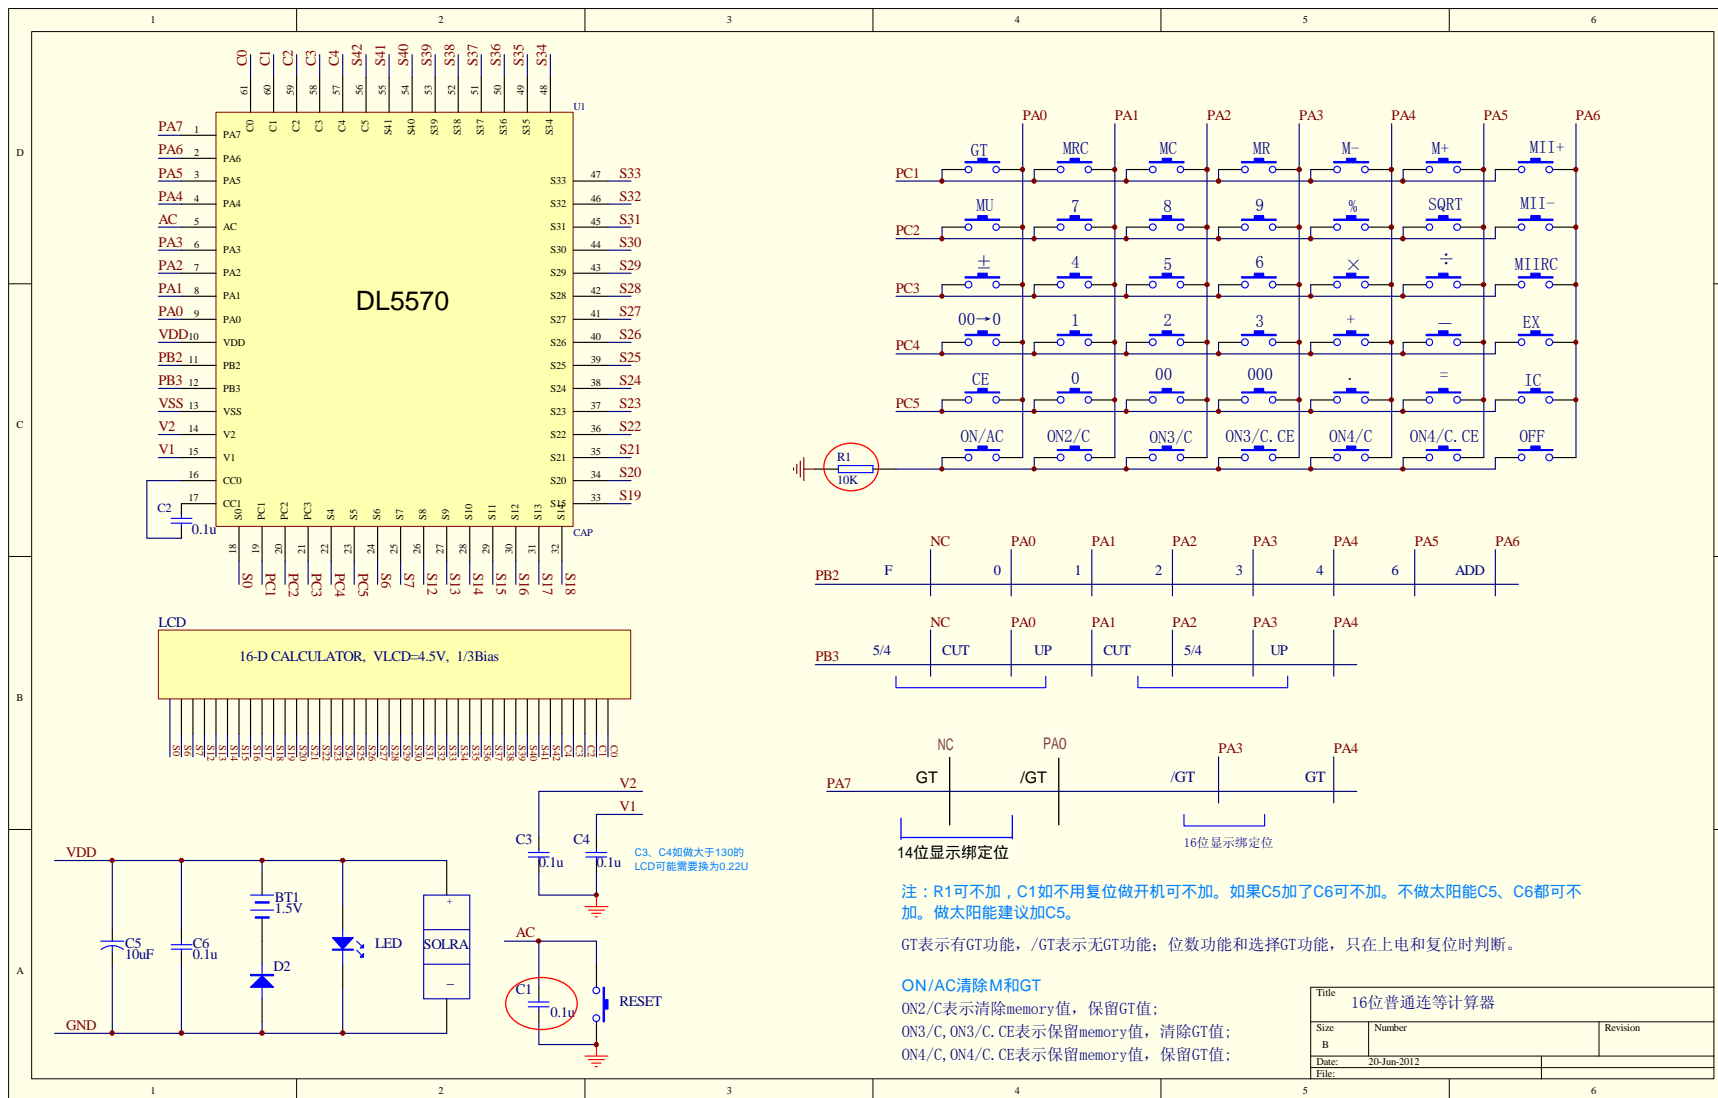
1 2 3 4 5 6

D

C0 C1 C2 C3 C4 S42 S41 S40 S39 S38 S37 S36 S35 S34
61 60 59 58 57 56 55 54 53 52 51 50 49 48
U1
C0 C1 C2 C3 C4 C5 S41 S40 S39 S38 S37 S36 S35 S34

PA7 1 PA7
PA6 2 PA6
PA5 3 PA5
PA4 4 PA4
AC 5 AC
PA3 6 PA3
PA2 7 PA2
PA1 8 PA1
PA0 9 PA0
VDD 10 VDD
PB2 11 PB2
PB3 12 PB3
VSS 13 VSS
V2 14 V2
V1 15 V1
16 CC0
17 CC1
C2 0.1u

DL5570

S33 47 S33
S32 46 S32
S31 45 S31
S30 44 S30
S29 43 S29
S28 42 S28
S27 41 S27
S26 40 S26
S25 39 S25
S24 38 S24
S23 37 S23
S22 36 S22
S21 35 S21
S20 34 S20
S15 33 S19

S0 PC1 PC2 PC3 S4 S5 S6 S7 S8 S9 S10 S11 S12 S13 S14
18 19 20 21 22 23 24 25 26 27 28 29 30 31 32
CAP
S0 PC1 PC2 PC3 PC4 PC5 S6 S7 S12 S13 S14 S15 S16 S17 S18

PA0 PA1 PA2 PA3 PA4 PA5 PA6
PC1 GT MRC MC MR M− M+ MII+
PC2 MU 7 8 9 % SQRT MII−
PC3 ± 4 5 6 × ÷ MIIRC
PC4 00→0 1 2 3 + − EX
PC5 CE 0 00 000 . = IC
R1 10K ON/AC ON2/C ON3/C ON3/C.CE ON4/C ON4/C.CE OFF

NC PA0 PA1 PA2 PA3 PA4 PA5 PA6
PB2 F 0 1 2 3 4 6 ADD

NC PA0 PA1 PA2 PA3 PA4
PB3 5/4 CUT UP CUT 5/4 UP

LCD
16-D CALCULATOR, VLCD=4.5V, 1/3Bias
S0 S6 S7 S12 S13 S14 S15 S16 S17 S18 S19 S20 S21 S22 S23 S24 S25 S26 S27 S28 S29 S30 S31 S32 S33 S34 S35 S36 S37 S38 S39 S40 S41 S42 C4 C3 C2 C1 C0

B

NC PA0 PA3 PA4
PA7 GT /GT /GT GT
14位显示绑定位
16位显示绑定位

V2
V1
C3 0.1u
C4 0.1u
C3、C4如做大于130的LCD可能需要换为0.22U

VDD
C5 10uF
C6 0.1u
BT1 1.5V
D2
LED
SOLRA
GND

AC
C1 0.1u
RESET

注：R1可不加，C1如不用复位做开机可不加。如果C5加了C6可不加。不做太阳能C5、C6都可不加。做太阳能建议加C5。

GT表示有GT功能，/GT表示无GT功能；位数功能和选择GT功能，只在上电和复位时判断。

ON/AC清除M和GT
ON2/C表示清除memory值，保留GT值；
ON3/C,ON3/C.CE表示保留memory值，清除GT值；
ON4/C,ON4/C.CE表示保留memory值，保留GT值；

A

Title 16位普通连等计算器
Size B Number Revision
Date: 20-Jun-2012
File:

1 2 3 4 5 6